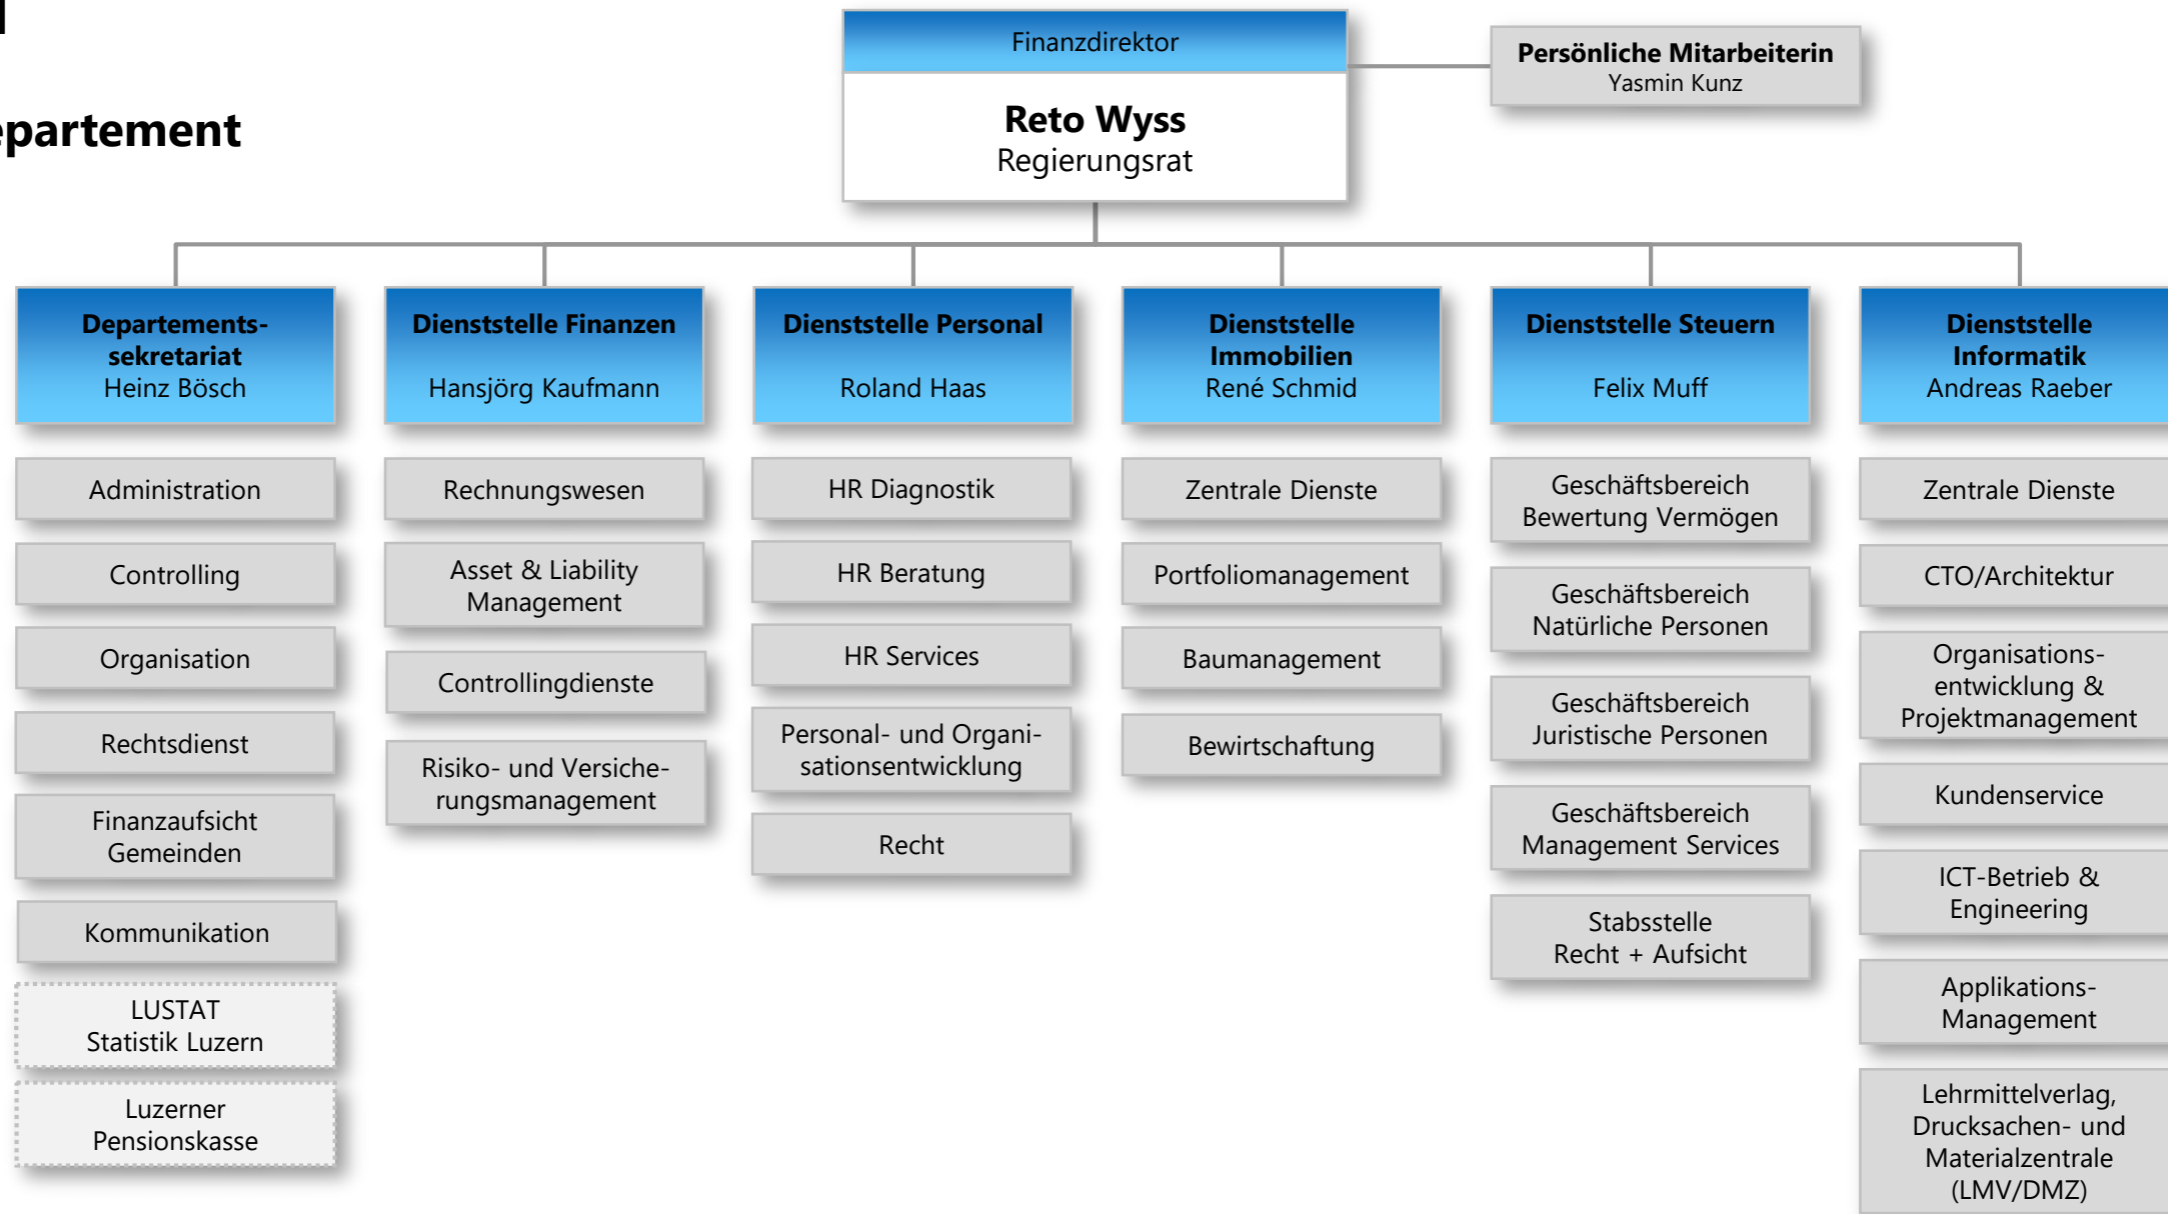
epartement

Finanzdirektor

Reto Wyss
Regierungsrat

Persönliche Mitarbeiterin
Yasmin Kunz

Departementssekretariat
Heinz Bösch

Administration

Controlling

Organisation

Rechtsdienst

Finanzaufsicht Gemeinden

Kommunikation

LUSTAT
Statistik Luzern

Luzerner Pensionskasse

Dienststelle Finanzen
Hansjörg Kaufmann

Rechnungswesen

Asset & Liability Management

Controllingdienste

Risiko- und Versicherungsmanagement

Dienststelle Personal
Roland Haas

HR Diagnostik

HR Beratung

HR Services

Personal- und Organisationsentwicklung

Recht

Dienststelle Immobilien
René Schmid

Zentrale Dienste

Portfoliomanagement

Baumanagement

Bewirtschaftung

Dienststelle Steuern
Felix Muff

Geschäftsbereich Bewertung Vermögen

Geschäftsbereich Natürliche Personen

Geschäftsbereich Juristische Personen

Geschäftsbereich Management Services

Stabsstelle Recht + Aufsicht

Dienststelle Informatik
Andreas Raeber

Zentrale Dienste

CTO/Architektur

Organisationsentwicklung & Projektmanagement

Kundenservice

ICT-Betrieb & Engineering

Applikations-Management

Lehrmittelverlag, Drucksachen- und Materialzentrale (LMV/DMZ)